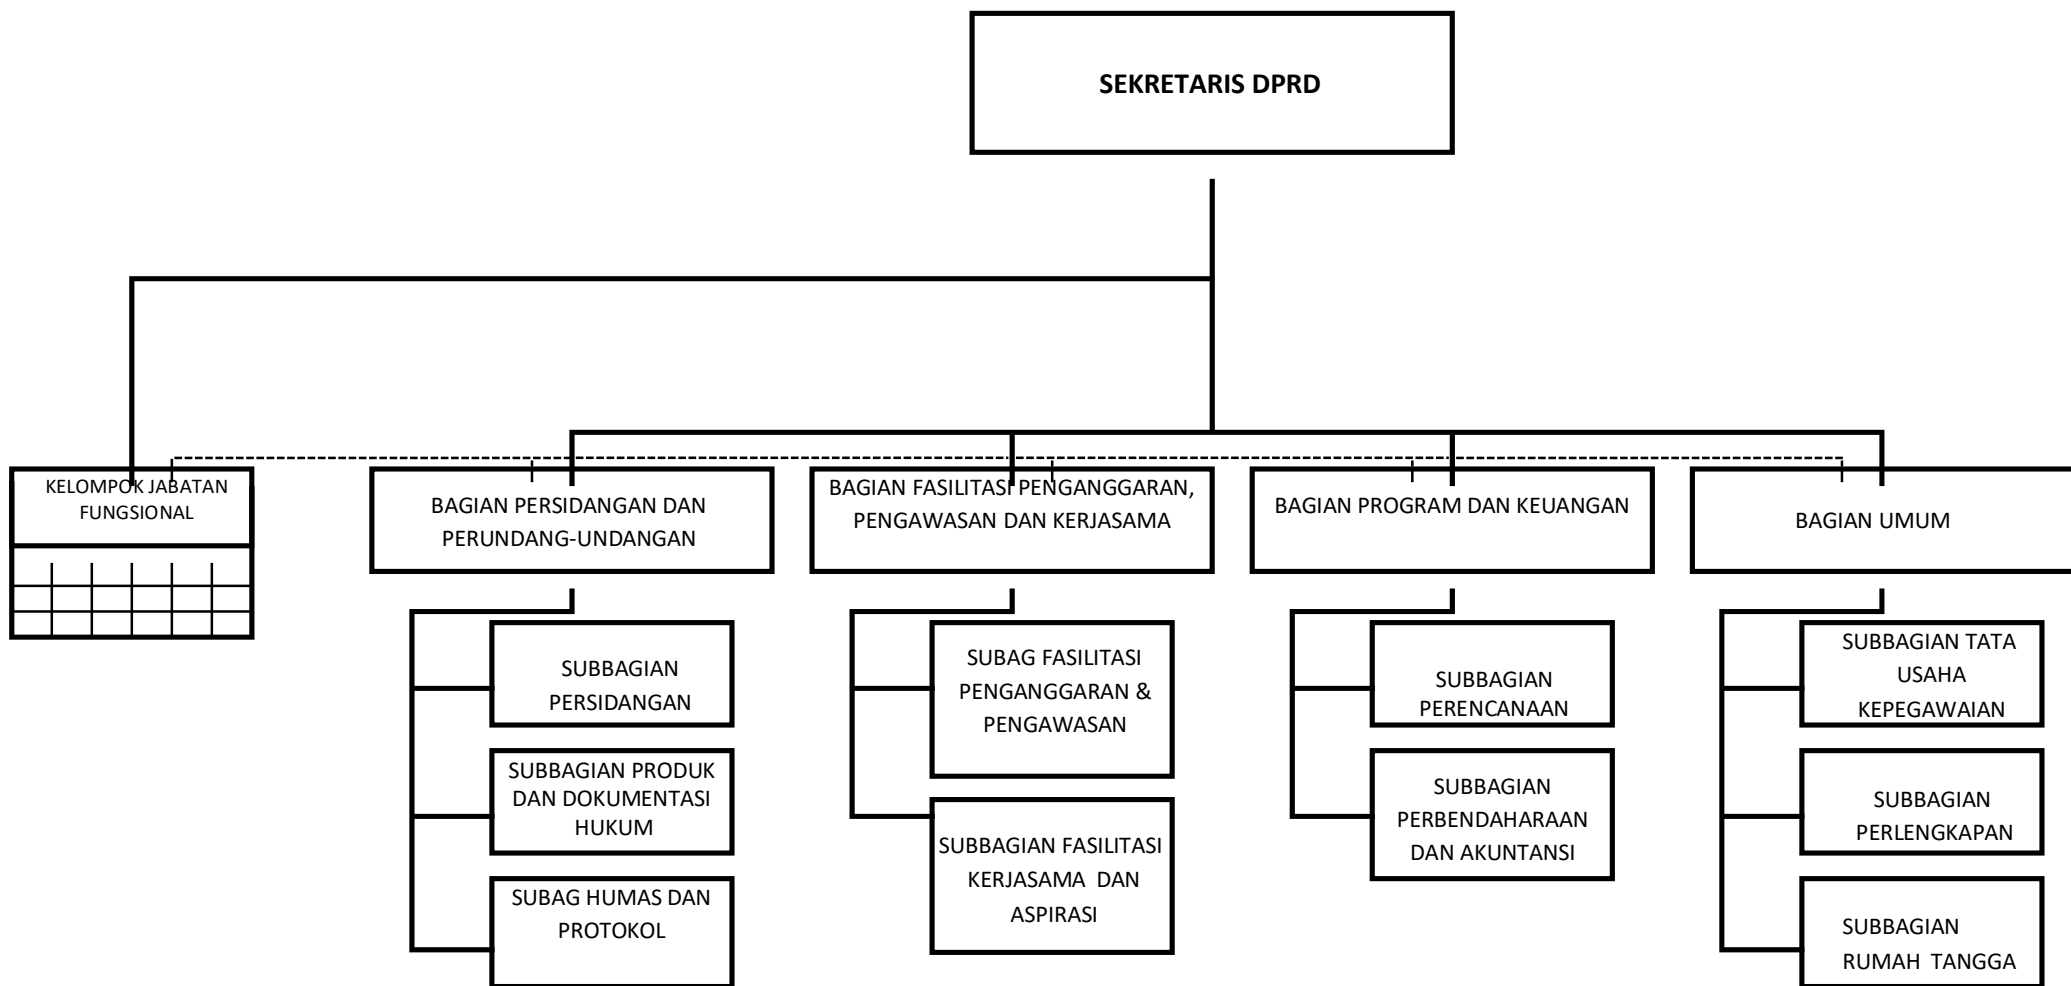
SEKRETARIS DPRD

KELOMPOK JABATAN FUNGSIONAL

BAGIAN PERSIDANGAN DAN PERUNDANG-UNDANGAN

SUBBAGIAN PERSIDANGAN

SUBBAGIAN PRODUK DAN DOKUMENTASI HUKUM

SUBAG HUMAS DAN PROTOKOL

BAGIAN FASILITASI PENGANGGARAN, PENGAWASAN DAN KERJASAMA

SUBAG FASILITASI PENGANGGARAN & PENGAWASAN

SUBBAGIAN FASILITASI KERJASAMA DAN ASPIRASI

BAGIAN PROGRAM DAN KEUANGAN

SUBBAGIAN PERENCANAAN

SUBBAGIAN PERBENDAHARAAN DAN AKUNTANSI

BAGIAN UMUM

SUBBAGIAN TATA USAHA KEPEGAWAIAN

SUBBAGIAN PERLENGKAPAN

SUBBAGIAN RUMAH TANGGA